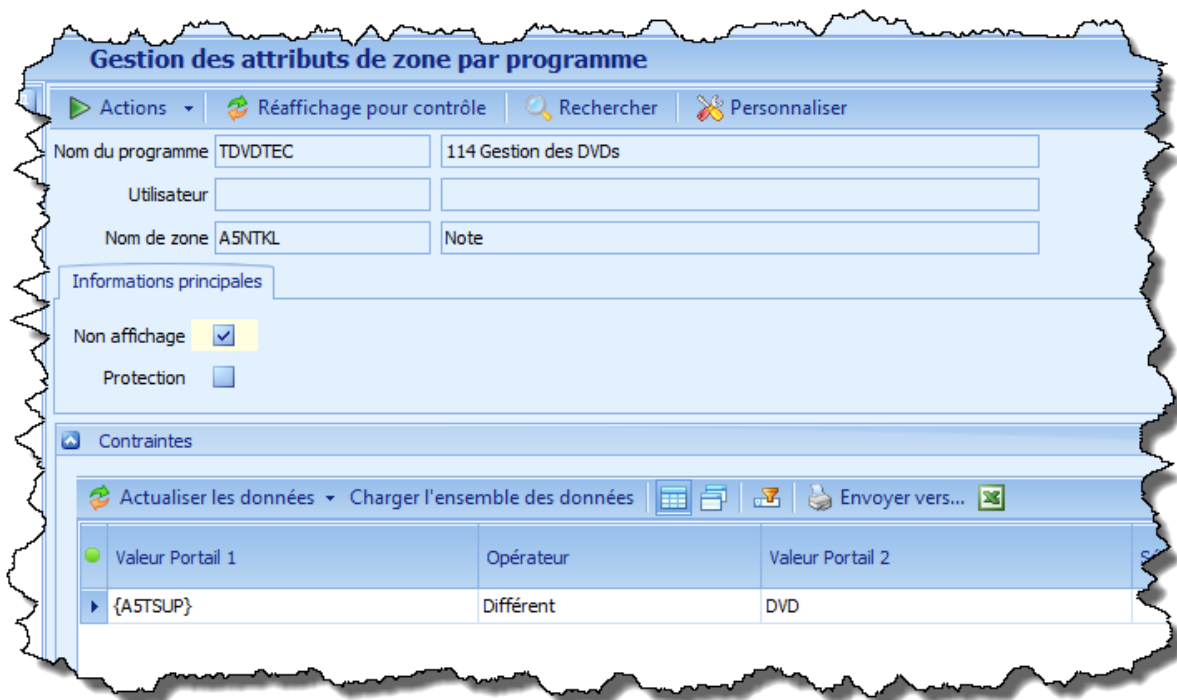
Gestion des attributs de zone par programme

Actions Réaffichage pour contrôle Rechercher Personnaliser

Nom du programme TDVDTEC 114 Gestion des DVDs

Utilisateur

Nom de zone A5NTKL Note

Informations principales

Non affichage

Protection

Contraintes

Actualiser les données Charger l'ensemble des données Envoyer vers...

| Valeur Portail 1 | Opérateur | Valeur Portail 2 |
|---|---|---|
| {A5TSUP} | Différent | DVD |